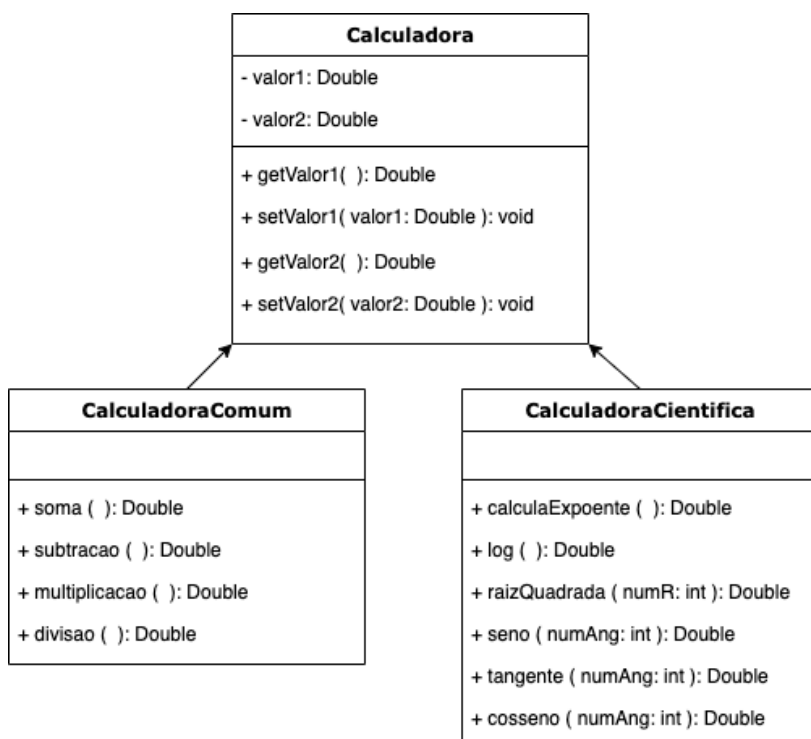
Calculadora

- valor1: Double
- valor2: Double

+ getValor1( ): Double
+ setValor1( valor1: Double ): void
+ getValor2( ): Double
+ setValor2( valor2: Double ): void

CalculadoraComum

+ soma ( ): Double
+ subtracao ( ): Double
+ multiplicacao ( ): Double
+ divisao ( ): Double

CalculadoraCientifica

+ calculaExpoente ( ): Double
+ log ( ): Double
+ raizQuadrada ( numR: int ): Double
+ seno ( numAng: int ): Double
+ tangente ( numAng: int ): Double
+ cosseno ( numAng: int ): Double